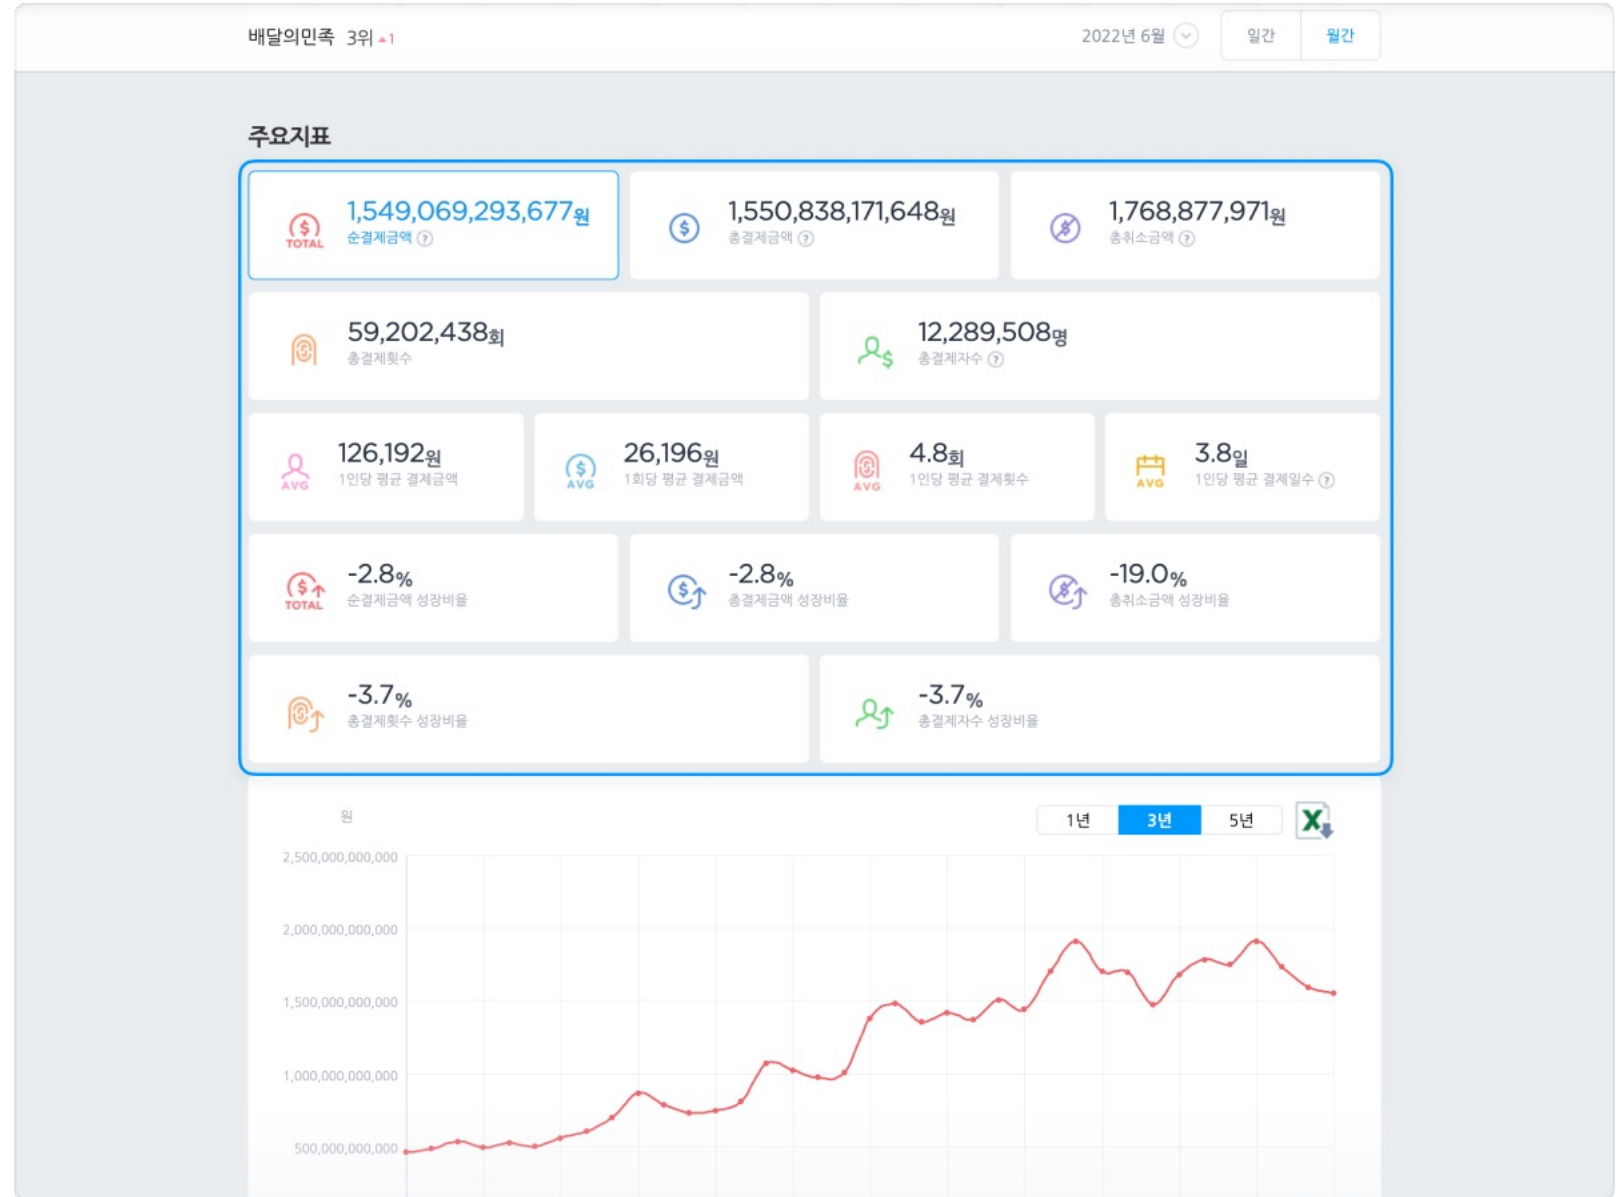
배달의민족 3위 ▲1

2022년 6월

일간 월간

주요지표

TOTAL 1,549,069,293,677원
순결제금액 ?

1,550,838,171,648원
총결제금액 ?

1,768,877,971원
총취소금액 ?

59,202,438회
총결제횟수

12,289,508명
총결제자수 ?

AVG 126,192원
1인당 평균 결제금액

AVG 26,196원
1회당 평균 결제금액

AVG 4.8회
1인당 평균 결제횟수

AVG 3.8일
1인당 평균 결제일수 ?

TOTAL -2.8%
순결제금액 성장비율

-2.8%
총결제금액 성장비율

-19.0%
총취소금액 성장비율

-3.7%
총결제횟수 성장비율

-3.7%
총결제자수 성장비율

원

1년 3년 5년

2,500,000,000,000
2,000,000,000,000
1,500,000,000,000
1,000,000,000,000
500,000,000,000